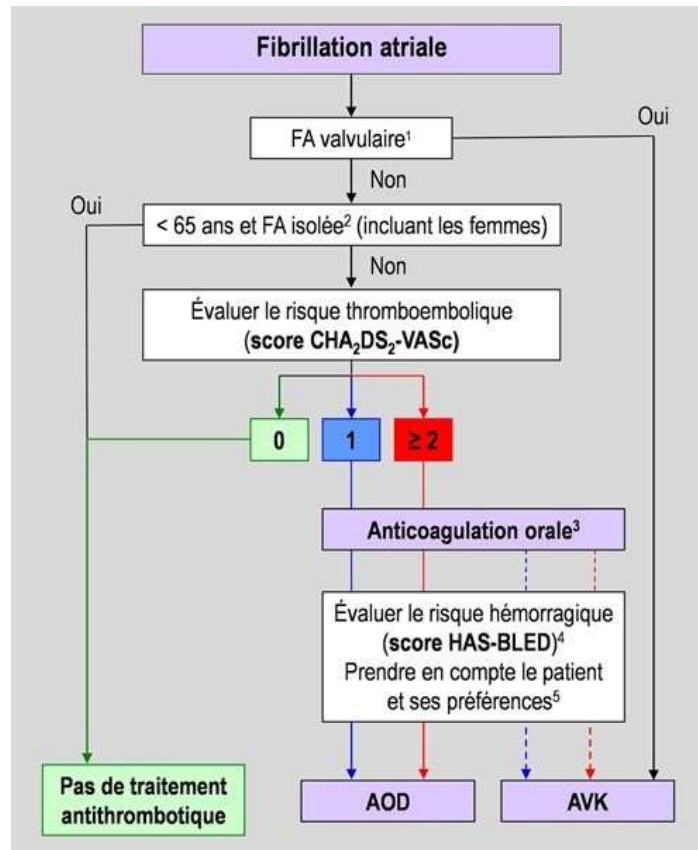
Fibrillation atriale

FA valvulaire¹

Oui

Non

Oui

< 65 ans et FA isolée² (incluant les femmes)

Non

Évaluer le risque thromboembolique (score $CHA_2DS_2$-VASc)

0

1

≥ 2

Anticoagulation orale³

Évaluer le risque hémorragique (score HAS-BLED)⁴ Prendre en compte le patient et ses préférences⁵

Pas de traitement antithrombotique

AOD

AVK